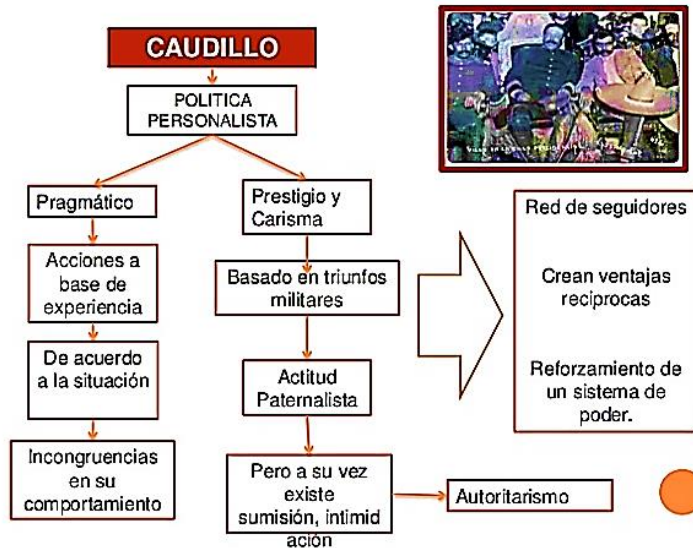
CAUDILLO

POLITICA PERSONALISTA

Pragmático

Acciones a base de experiencia

De acuerdo a la situación

Incongruencias en su comportamiento

Prestigio y Carisma

Basado en triunfos militares

Actitud Paternalista

Pero a su vez existe sumisión, intimid ación

Autoritarismo

Red de seguidores

Crean ventajas reciprocas

Reforzamiento de un sistema de poder.

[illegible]